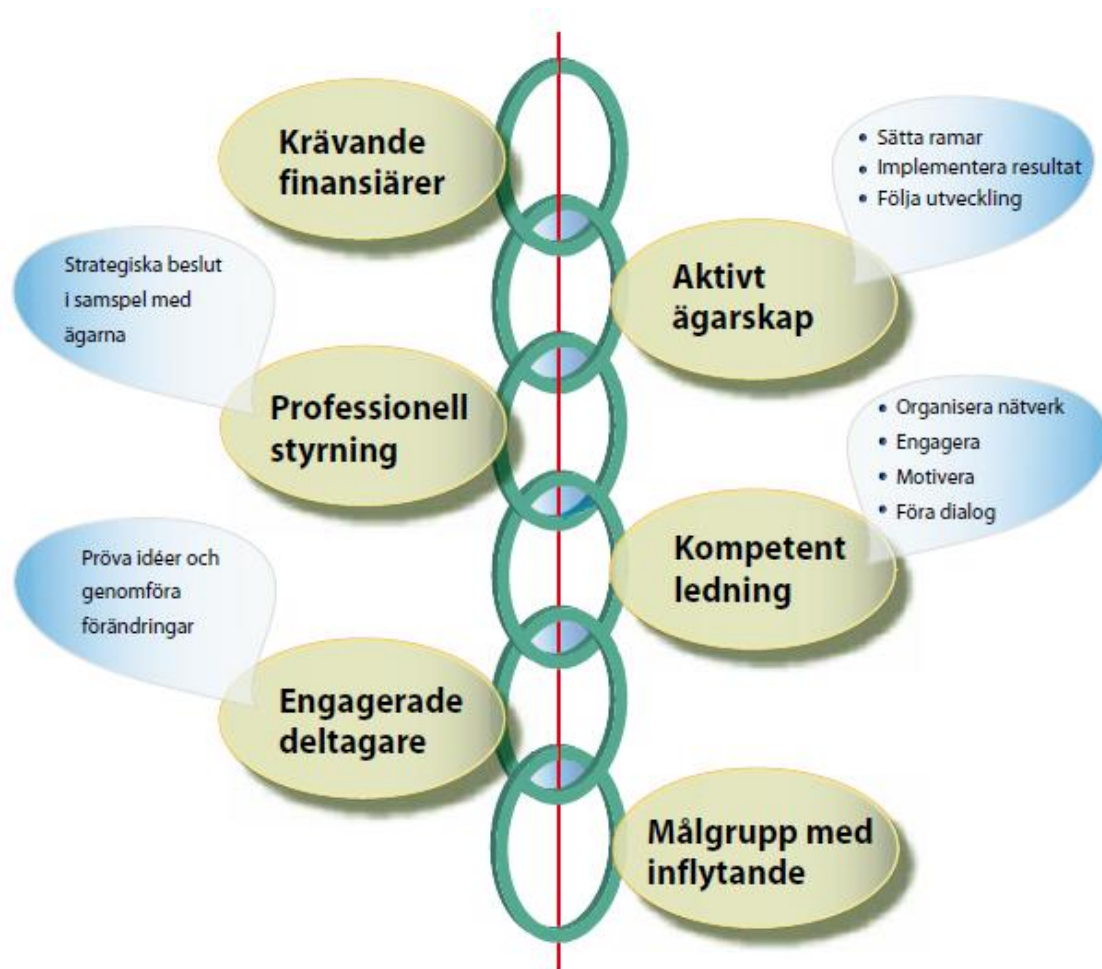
Krävande finansiärer

• Sätta ramar
• Implementera resultat
• Följa utveckling

Strategiska beslut i samspel med ägarna

Aktivt ägarskap

Professionell styrning

• Organisera nätverk
• Engagera
• Motivera
• Föra dialog

Pröva idéer och genomföra förändringar

Kompetent ledning

Engagerade deltagare

Målgrupp med inflytande